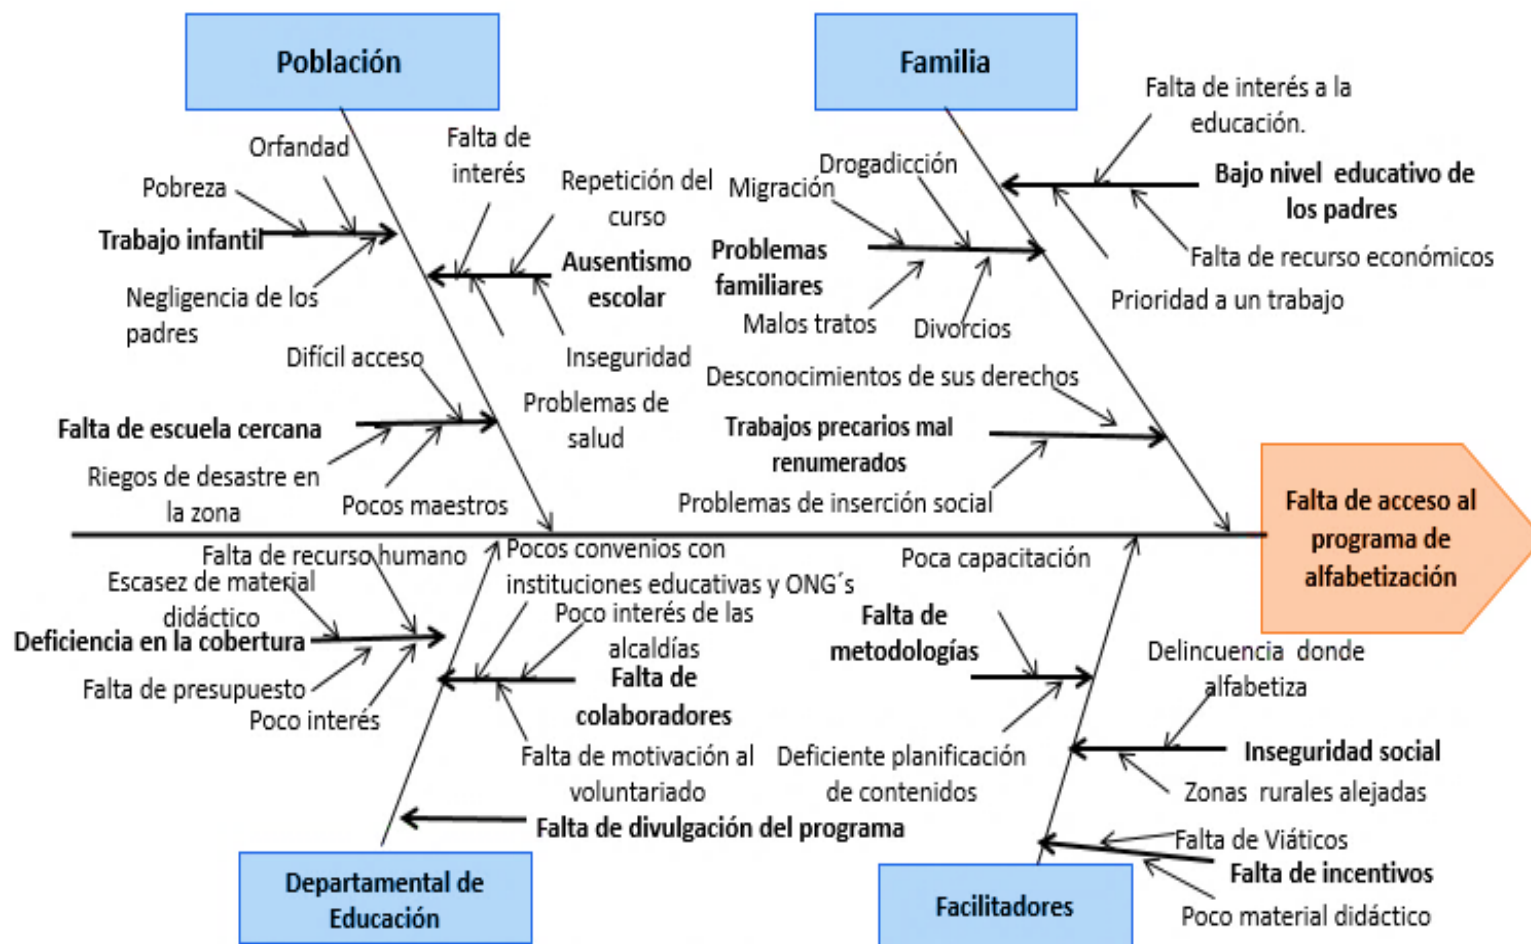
Población

Familia

Orfandad

Falta de interés

Repetición del curso

Migración

Drogadicción

Falta de interés a la educación.

Bajo nivel educativo de los padres

Pobreza

Trabajo infantil

Ausentismo escolar

Problemas familiares

Falta de recurso económicos

Negligencia de los padres

Malos tratos

Divorcios

Prioridad a un trabajo

Difícil acceso

Inseguridad

Desconocimientos de sus derechos

Problemas de salud

Falta de escuela cercana

Trabajos precarios mal renumerados

Riegos de desastre en la zona

Pocos maestros

Problemas de inserción social

Falta de acceso al programa de alfabetización

Falta de recurso humano

Pocos convenios con instituciones educativas y ONG´s

Poca capacitación

Escasez de material didáctico

Poco interés de las alcaldías

Falta de metodologías

Deficiencia en la cobertura

Delincuencia donde alfabetiza

Falta de presupuesto

Falta de colaboradores

Poco interés

Falta de motivación al voluntariado

Deficiente planificación de contenidos

Inseguridad social

Zonas rurales alejadas

Falta de divulgación del programa

Falta de Viáticos

Falta de incentivos

Departamental de Educación

Facilitadores

Poco material didáctico